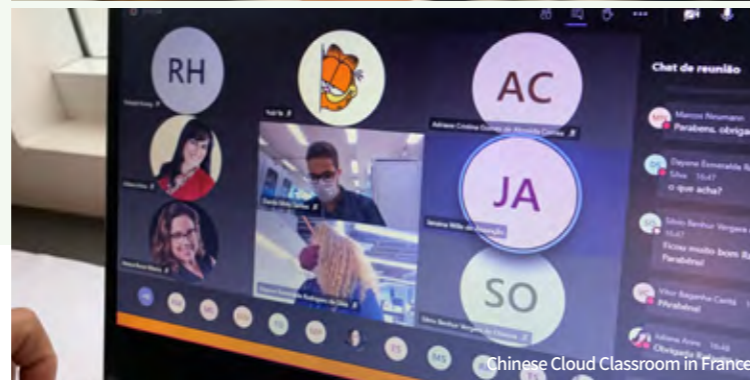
RH

AC

JA

SO

Adriana Cristina Gomes de Almeida Castro

Chat de reunião

Marcos Neumann
Parabens, obriga

Dayane Esmeralda
Silva 16:47
o que achou?

Sônia Benfuer Vergara
16:47
Ficou muito bom
Parabéns!

Vitor Baganha Carita
Parabéns!

Juliana Assis 16:48
Obrigada

Chinese Cloud Classroom in France